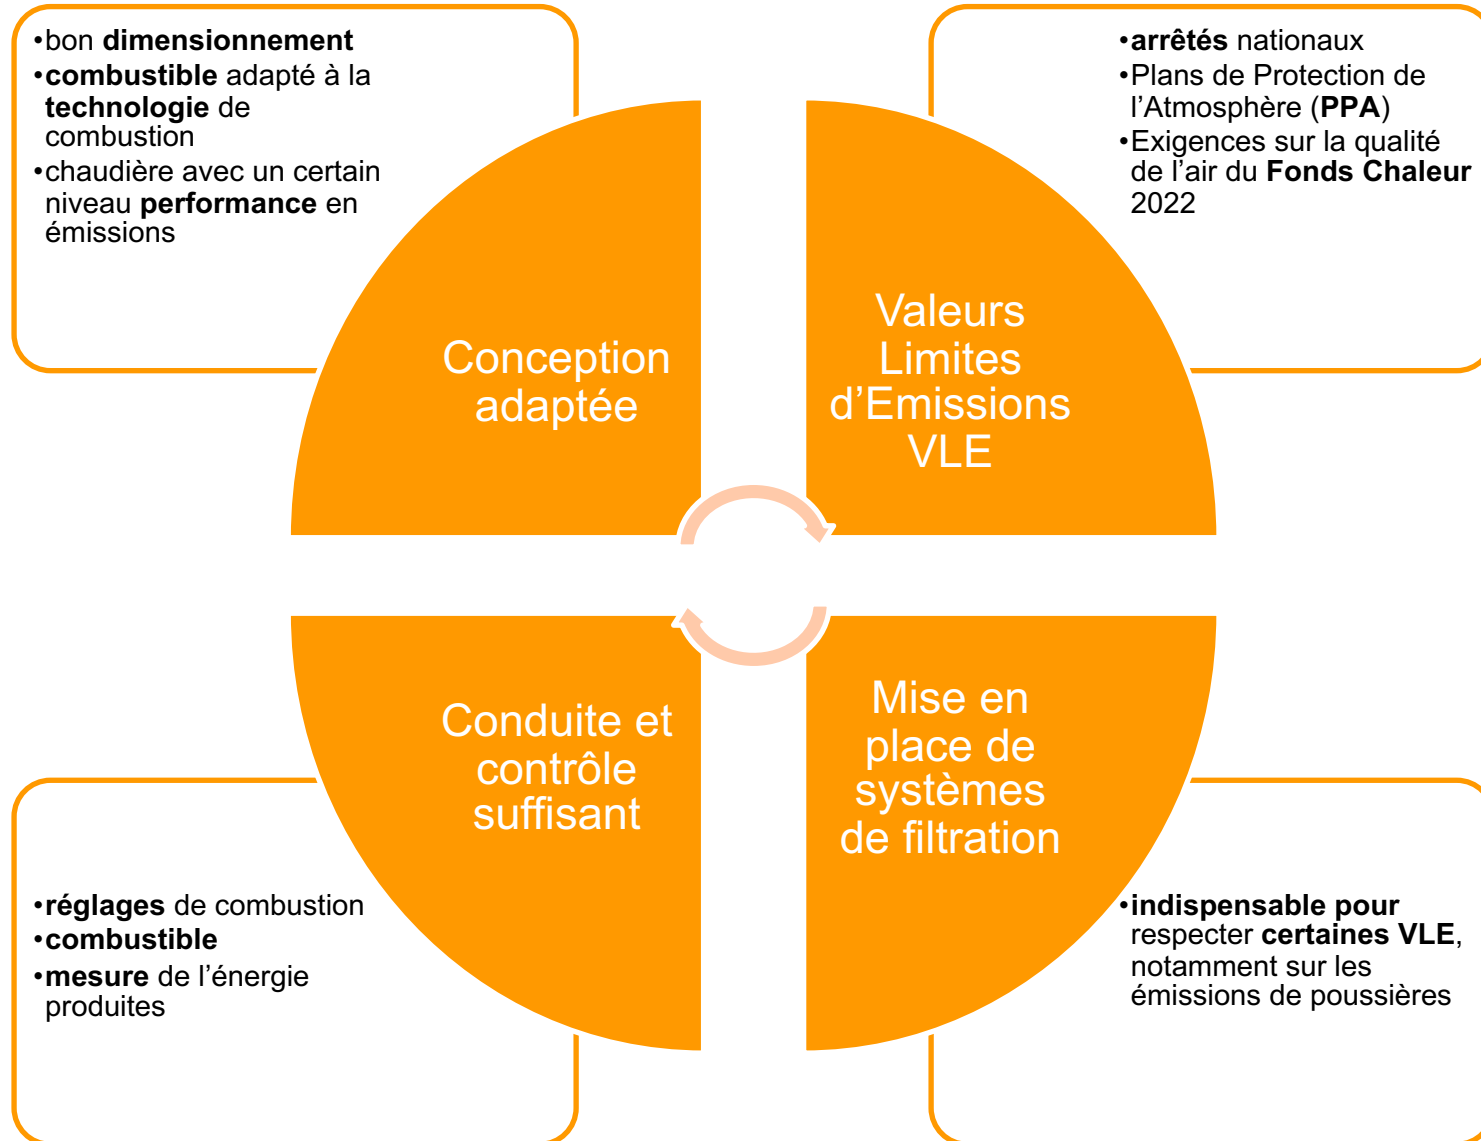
•bon **dimensionnement**
•**combustible** adapté à la **technologie** de combustion
•chaudière avec un certain niveau **performance** en émissions

•**arrêtés** nationaux
•Plans de Protection de l'Atmosphère (**PPA**)
•Exigences sur la qualité de l'air du **Fonds Chaleur** 2022

Conception adaptée

Valeurs Limites d'Emissions VLE

Conduite et contrôle suffisant

Mise en place de systèmes de filtration

•**réglages** de combustion
•**combustible**
•**mesure** de l'énergie produites

•**indispensable pour** respecter **certaines VLE**, notamment sur les émissions de poussières